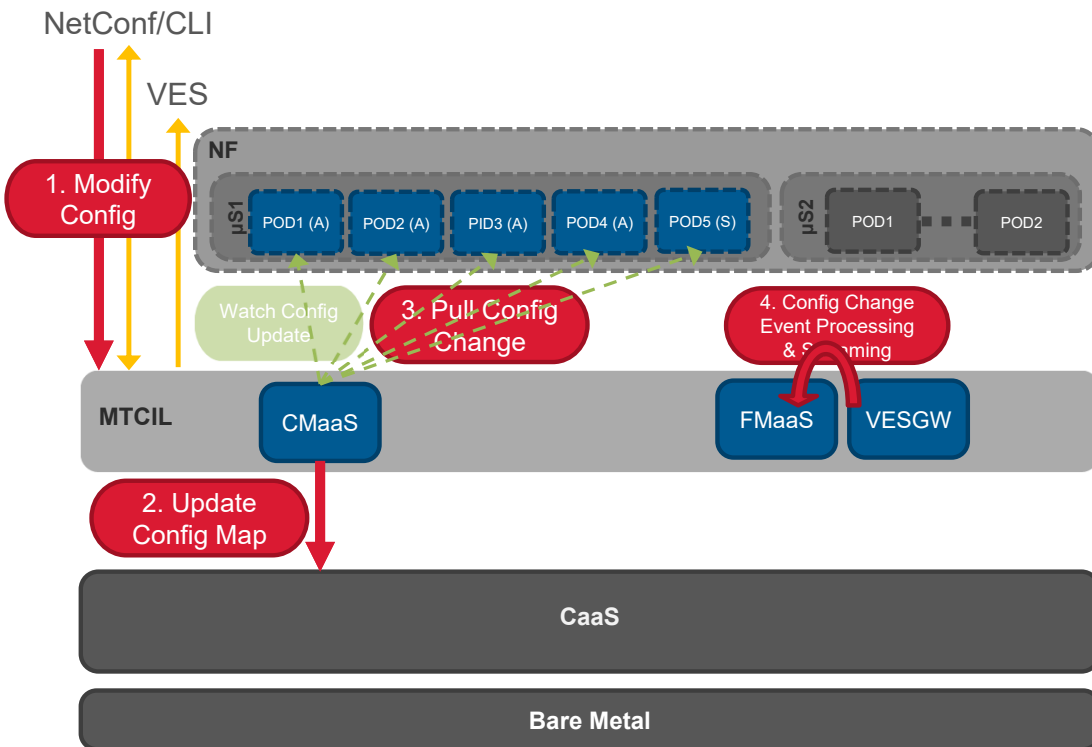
NetConf/CLI

VES

NF

1. Modify Config

µS1

POD1 (A)

POD2 (A)

PID3 (A)

POD4 (A)

POD5 (S)

µS2

POD1

POD2

Watch Config Update

3. Pull Config Change

4. Config Change Event Processing & S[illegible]ming

MTCIL

CMaaS

FMaaS

VESGW

2. Update Config Map

CaaS

Bare Metal